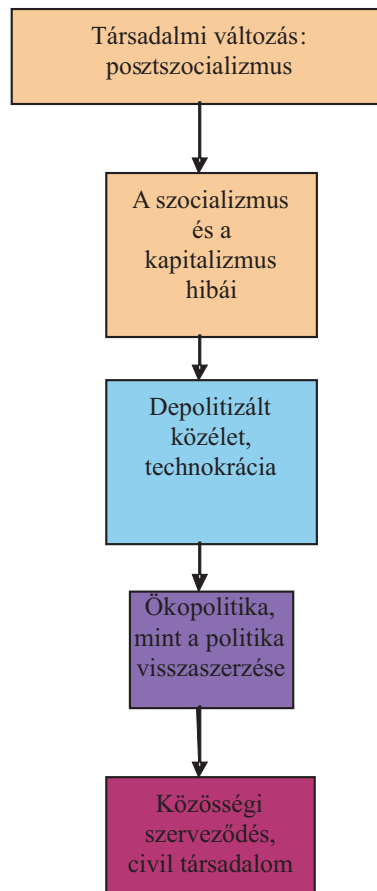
Társadalmi változás: posztszocializmus

A szocializmus és a kapitalizmus hibái

Depolitizált közélet, technokrácia

Ökopolitika, mint a politika visszaszerzése

Közösségi szerveződés, civil társadalom